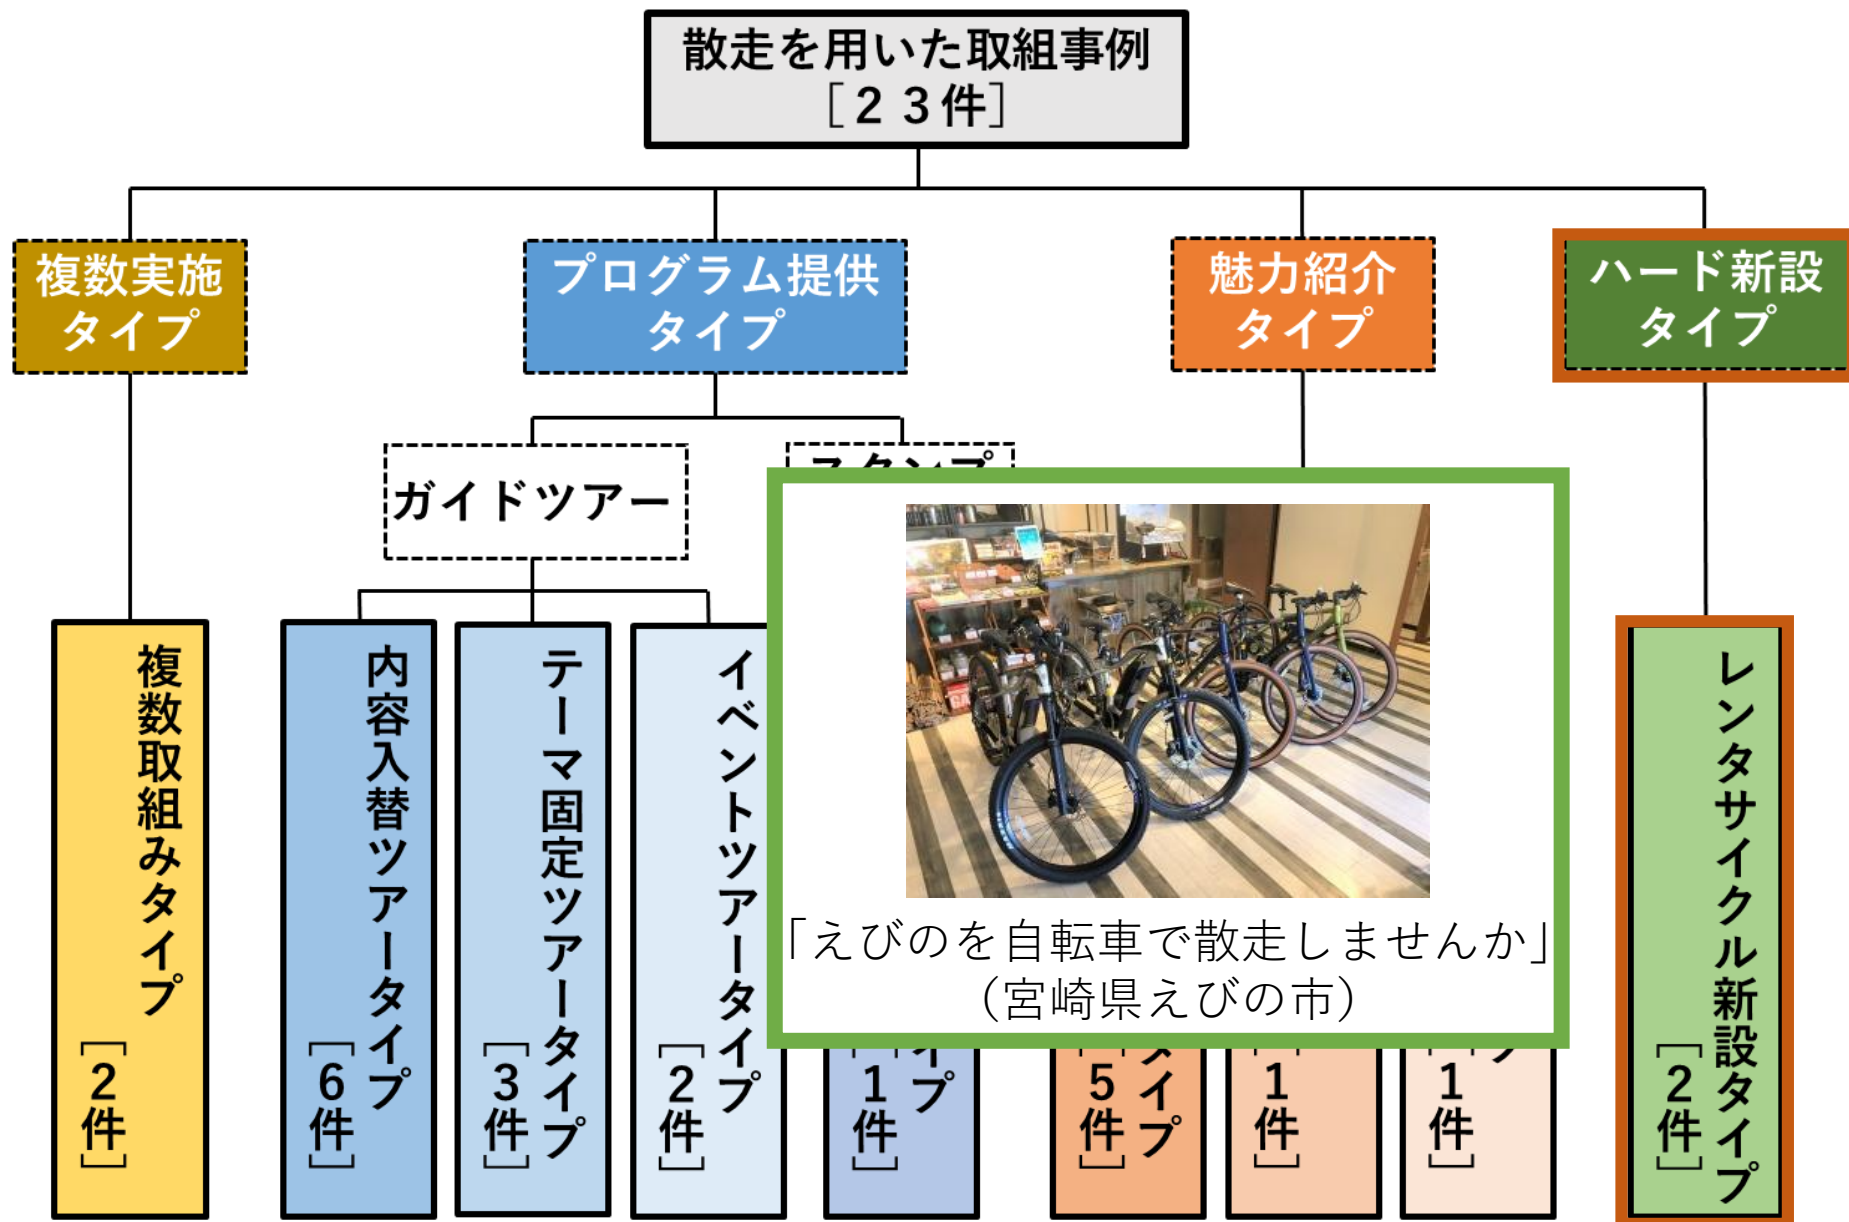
散走を用いた取組事例
［２３件］

複数実施
タイプ

プログラム提供
タイプ

魅力紹介
タイプ

ハード新設
タイプ

ガイドツアー

スタンプ

複数取組みタイプ
［２件］

内容入替ツアータイプ
［６件］

テーマ固定ツアータイプ
［３件］

イベントツアータイプ
［２件］

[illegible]プ
［１件］

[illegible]イプ
［５件］

［１件］

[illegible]プ
［１件］

レンタサイクル新設タイプ
［２件］

「えびのを自転車で散走しませんか」
（宮崎県えびの市）